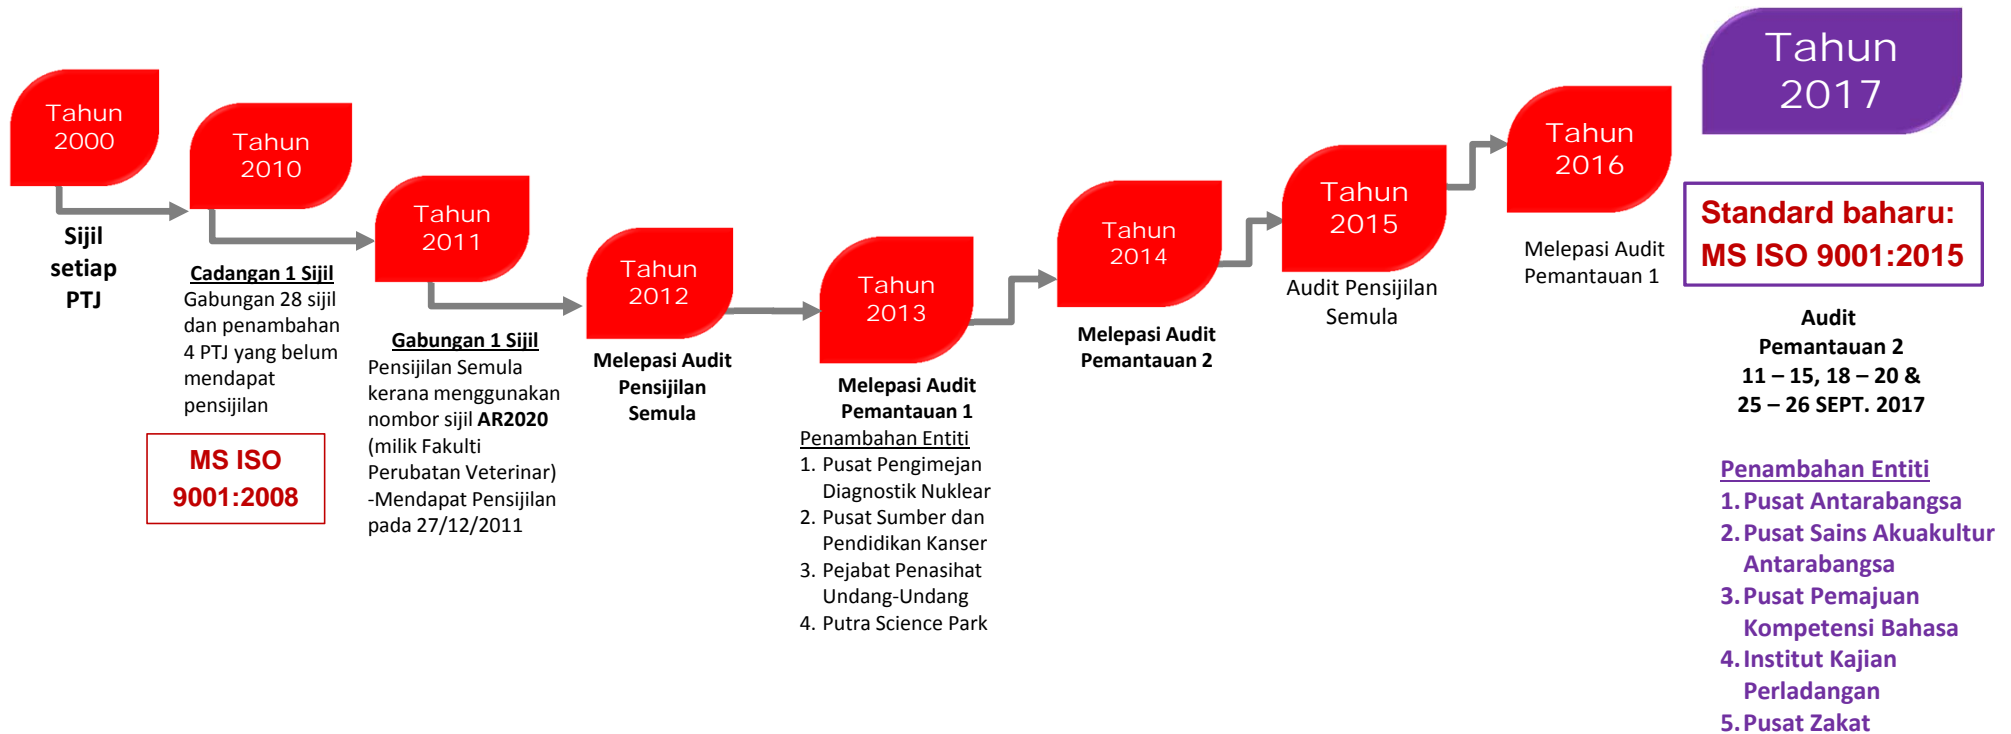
Tahun 2000

Sijil setiap PTJ

Tahun 2010

Cadangan 1 Sijil
Gabungan 28 sijil dan penambahan 4 PTJ yang belum mendapat pensijilan

MS ISO 9001:2008

Tahun 2011

Gabungan 1 Sijil
Pensijilan Semula kerana menggunakan nombor sijil AR2020 (milik Fakulti Perubatan Veterinar)
-Mendapat Pensijilan pada 27/12/2011

Tahun 2012

Melepasi Audit Pensijilan Semula

Tahun 2013

Melepasi Audit Pemantauan 1
Penambahan Entiti
1. Pusat Pengimejan Diagnostik Nuklear
2. Pusat Sumber dan Pendidikan Kanser
3. Pejabat Penasihat Undang-Undang
4. Putra Science Park

Tahun 2014

Melepasi Audit Pemantauan 2

Tahun 2015

Audit Pensijilan Semula

Tahun 2016

Melepasi Audit Pemantauan 1

Tahun 2017

Standard baharu: MS ISO 9001:2015

Audit Pemantauan 2
11 – 15, 18 – 20 & 25 – 26 SEPT. 2017

Penambahan Entiti
1. Pusat Antarabangsa
2. Pusat Sains Akuakultur Antarabangsa
3. Pusat Pemajuan Kompetensi Bahasa
4. Institut Kajian Perladangan
5. Pusat Zakat